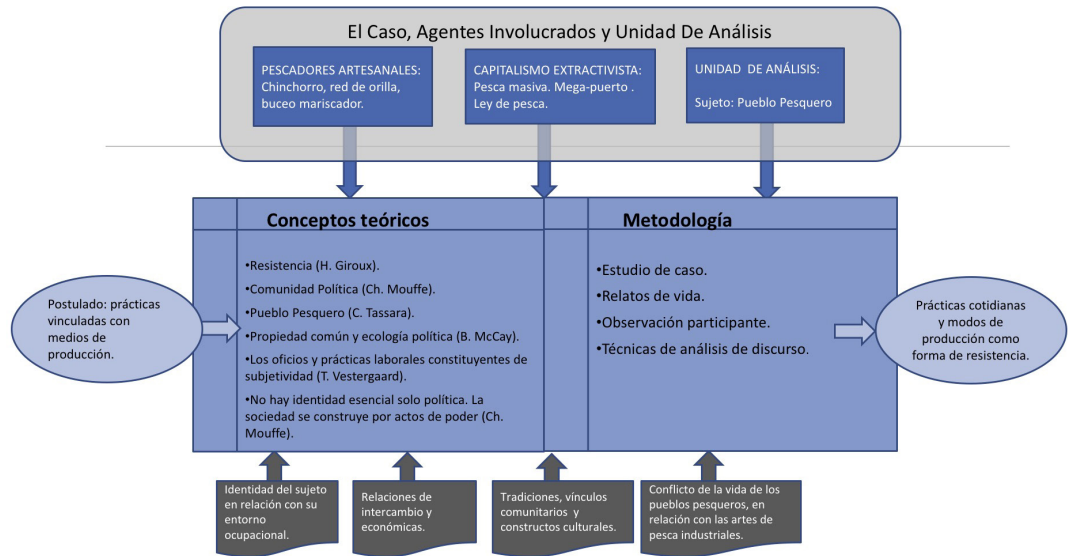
El Caso, Agentes Involucrados y Unidad De Análisis

PESCADORES ARTESANALES: Chinchorro, red de orilla, buceo mariscador.

CAPITALISMO EXTRACTIVISTA: Pesca masiva. Mega-puerto . Ley de pesca.

UNIDAD DE ANÁLISIS:

Sujeto: Pueblo Pesquero

Conceptos teóricos

•Resistencia (H. Giroux).

•Comunidad Política (Ch. Mouffe).

•Pueblo Pesquero (C. Tassara).

•Propiedad común y ecología política (B. McCay).

•Los oficios y prácticas laborales constituyentes de subjetividad (T. Vestergaard).

•No hay identidad esencial solo política. La sociedad se construye por actos de poder (Ch. Mouffe).

Metodología

•Estudio de caso.

•Relatos de vida.

•Observación participante.

•Técnicas de análisis de discurso.

Postulado: prácticas vinculadas con medios de producción.

Prácticas cotidianas y modos de producción como forma de resistencia.

Identidad del sujeto en relación con su entorno ocupacional.

Relaciones de intercambio y económicas.

Tradiciones, vínculos comunitarios y constructos culturales.

Conflicto de la vida de los pueblos pesqueros, en relación con las artes de pesca industriales.